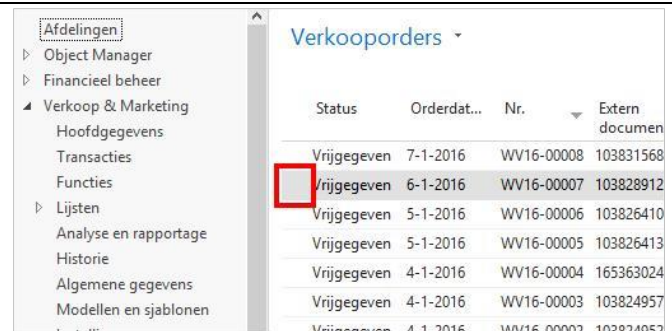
Afdelingen
Object Manager
Financieel beheer
Verkoop & Marketing
Hoofdgegevens
Transacties
Functies
Lijsten
Analyse en rapportage
Historie
Algemene gegevens
Modellen en sjablonen
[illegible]

Verkooporders

| Status | Orderdat... | Nr. | Extern documen |
|---|---|---|---|
| Vrijgegeven | 7-1-2016 | WV16-00008 | 103831568 |
| Vrijgegeven | 6-1-2016 | WV16-00007 | 103828912 |
| Vrijgegeven | 5-1-2016 | WV16-00006 | 103826410 |
| Vrijgegeven | 5-1-2016 | WV16-00005 | 103826413 |
| Vrijgegeven | 4-1-2016 | WV16-00004 | 165363024 |
| Vrijgegeven | 4-1-2016 | WV16-00003 | 103824957 |
| Vrijgegeven | 4-1-2016 | WV16-00002 | 10382495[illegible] |